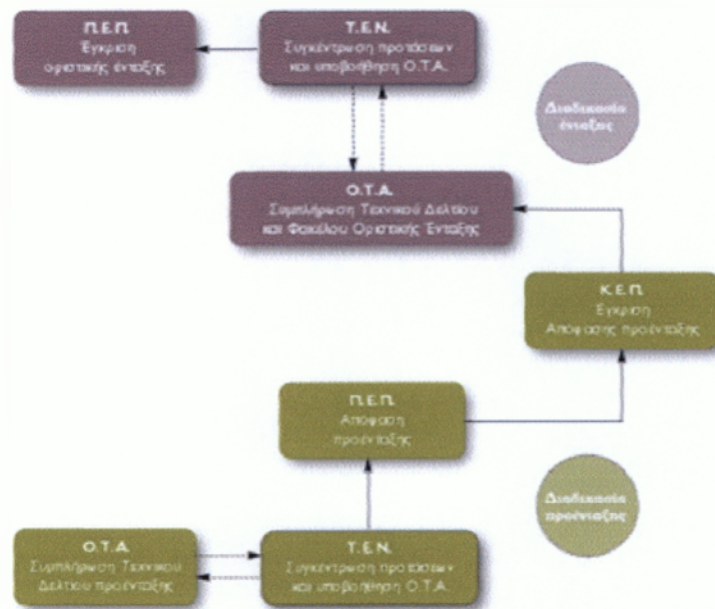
Π.Ε.Π.
Έγκριση οριστικής ένταξης

Τ.Ε.Ν.
Συγκέντρωση προτάσεων και υποβοήθηση Ο.Τ.Α.

Διαδικασία ένταξης

Ο.Τ.Α.
Συμπλήρωση Τεχνικού Δελτίου και Φακέλου Οριστικής Ένταξης

Κ.Ε.Π.
Έγκριση Απόφασης προένταξης

Π.Ε.Π.
Απόφαση προένταξης

Διαδικασία προένταξης

Ο.Τ.Α.
Συμπλήρωση Τεχνικού Δελτίου προένταξης

Τ.Ε.Ν.
Συγκέντρωση προτάσεων και υποβοήθηση Ο.Τ.Α.